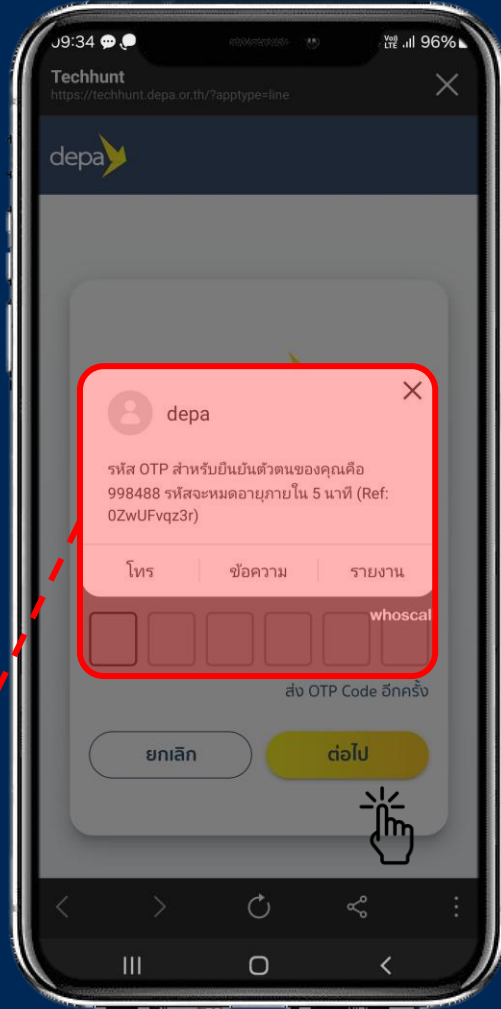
09:34
96%

Techhunt
https://techhunt.depa.or.th/?apptype=line

depa

depa

รหัส OTP สำหรับยืนยันตัวตนของคุณคือ 998488 รหัสจะหมดอายุภายใน 5 นาที (Ref: 0ZwUFvqz3r)

โทร
ข้อความ
รายงาน

whoscal

ส่ง OTP Code อีกครั้ง

ยกเลิก
ต่อไป